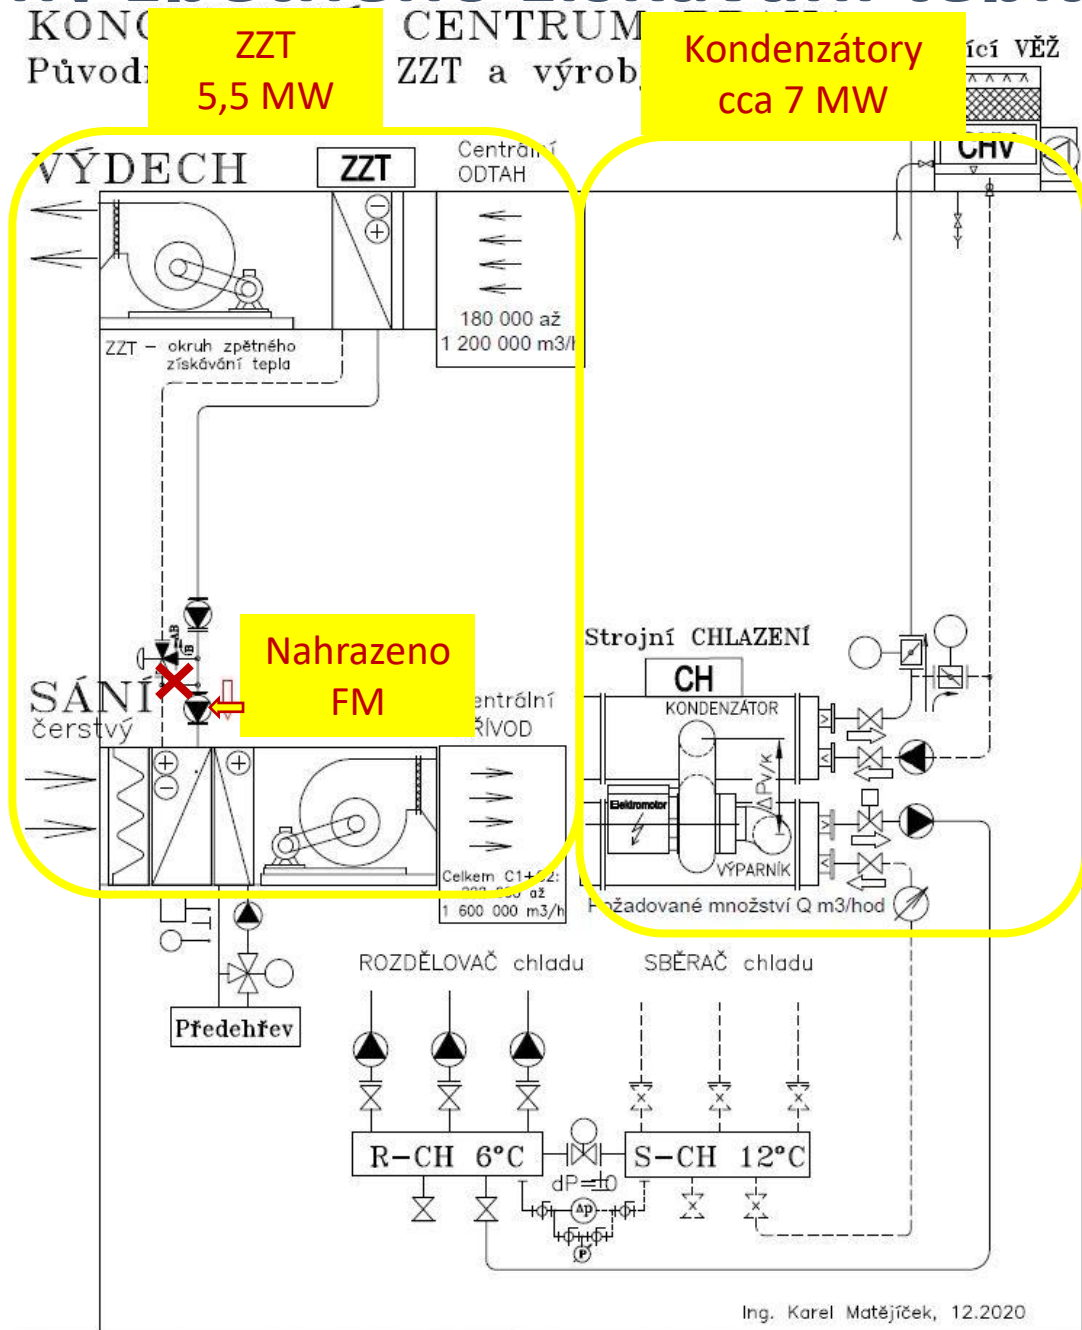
KONC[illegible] CENTRUM
Původ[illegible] ZZT a výrob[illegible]

ZZT
5,5 MW

Kondenzátory
cca 7 MW

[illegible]ící VĚŽ
CHV

VÝDECH
ZZT
Centrá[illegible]
ODTAH
180 000 až
1 200 000 m3/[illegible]

ZZT – okruh zpětného získávání tepla

Nahrazeno
FM

SÁNÍ
čerstvý
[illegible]entrální
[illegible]ŘÍVOD
Celkem C1+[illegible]2:
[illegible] až
1 600 000 m3/h

Strojní CHLAZENÍ
CH
KONDENZÁTOR
Elektromotor
ΔPv/k
VÝPARNÍK
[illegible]ožadované množství Q m3/hod

Předehřev

ROZDĚLOVAČ chladu
SBĚRAČ chladu

R–CH 6°C
S–CH 12°C
dP=10
Δp
P

Ing. Karel Matějíček, 12.2020